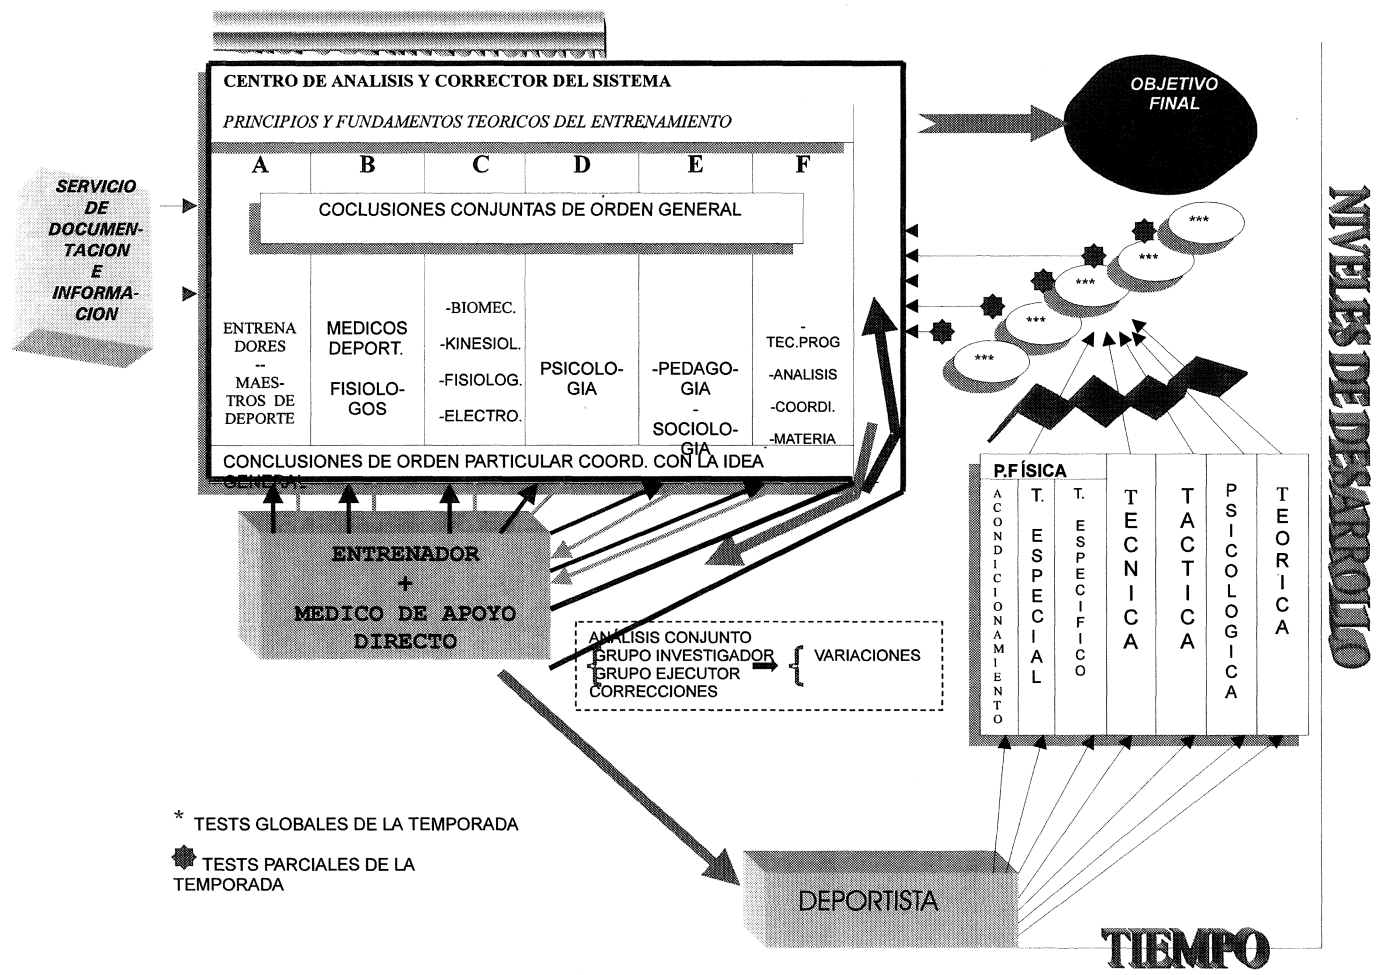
CENTRO DE ANALISIS Y CORRECTOR DEL SISTEMA

PRINCIPIOS Y FUNDAMENTOS TEORICOS DEL ENTRENAMIENTO

OBJETIVO FINAL

SERVICIO DE DOCUMENTACION E INFORMACION

| A | B | C | D | E | F |
|---|---|---|---|---|---|

COCLUSIONES CONJUNTAS DE ORDEN GENERAL

ENTRENADORES -- MAESTROS DE DEPORTE

MEDICOS DEPORT. FISIOLOGOS

-BIOMEC. -KINESIOL. -FISIOLOG. -ELECTRO.

PSICOLOGIA

-PEDAGOGIA - SOCIOLOGIA

-TEC.PROG -ANALISIS -COORDI. -MATERIA

CONCLUSIONES DE ORDEN PARTICULAR COORD. CON LA IDEA GENERAL

*** *** *** *** *** ***

NIVELES DE DESARROLLO

ENTRENADOR + MEDICO DE APOYO DIRECTO

ANALISIS CONJUNTO GRUPO INVESTIGADOR GRUPO EJECUTOR CORRECCIONES VARIACIONES

P.F ÍSICA

ACONDICIONAMIENTO

T. ESPECIAL

T. ESPECIFICO

TECNICA

TACTICA

PSICOLOGICA

TEORICA

* TESTS GLOBALES DE LA TEMPORADA

TESTS PARCIALES DE LA TEMPORADA

DEPORTISTA

TIEMPO